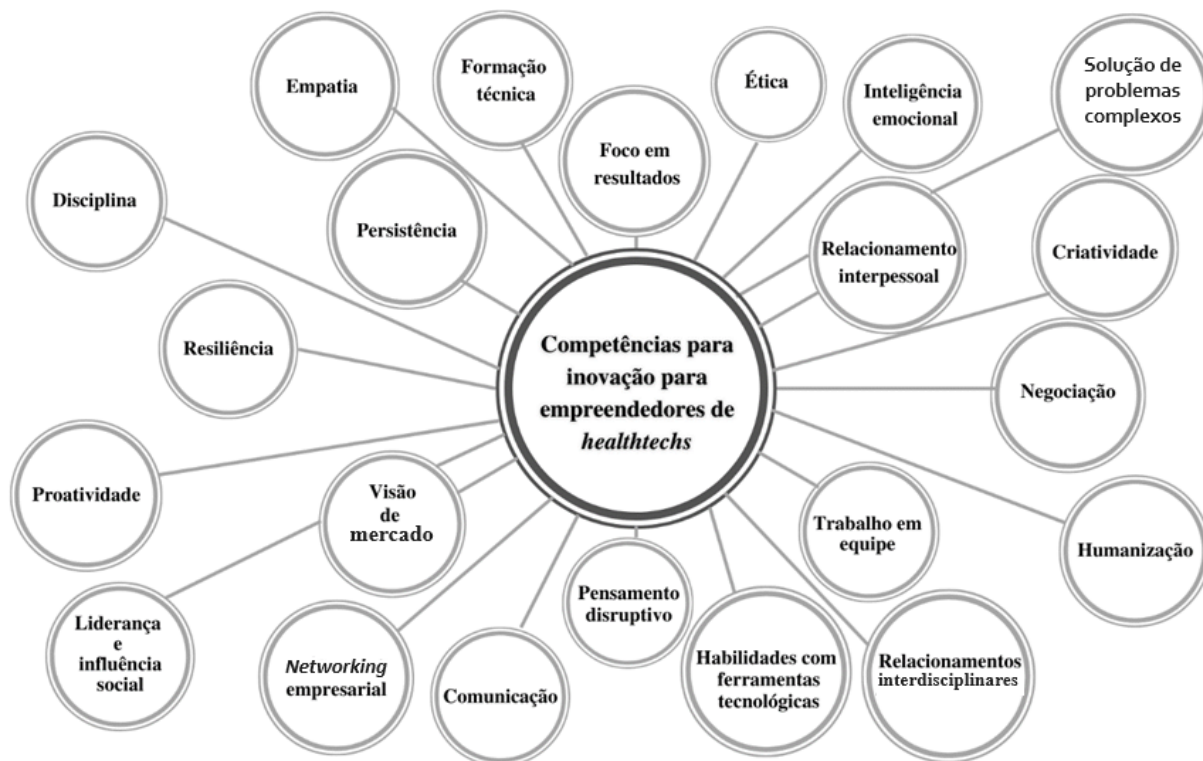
Competências para inovação para empreendedores de *healthtechs*

Empatia

Formação técnica

Foco em resultados

Ética

Inteligência emocional

Solução de problemas complexos

Disciplina

Persistência

Relacionamento interpessoal

Criatividade

Resiliência

Negociação

Proatividade

Visão de mercado

Trabalho em equipe

Humanização

Liderança e influência social

Pensamento disruptivo

*Networking* empresarial

Comunicação

Habilidades com ferramentas tecnológicas

Relacionamentos interdisciplinares